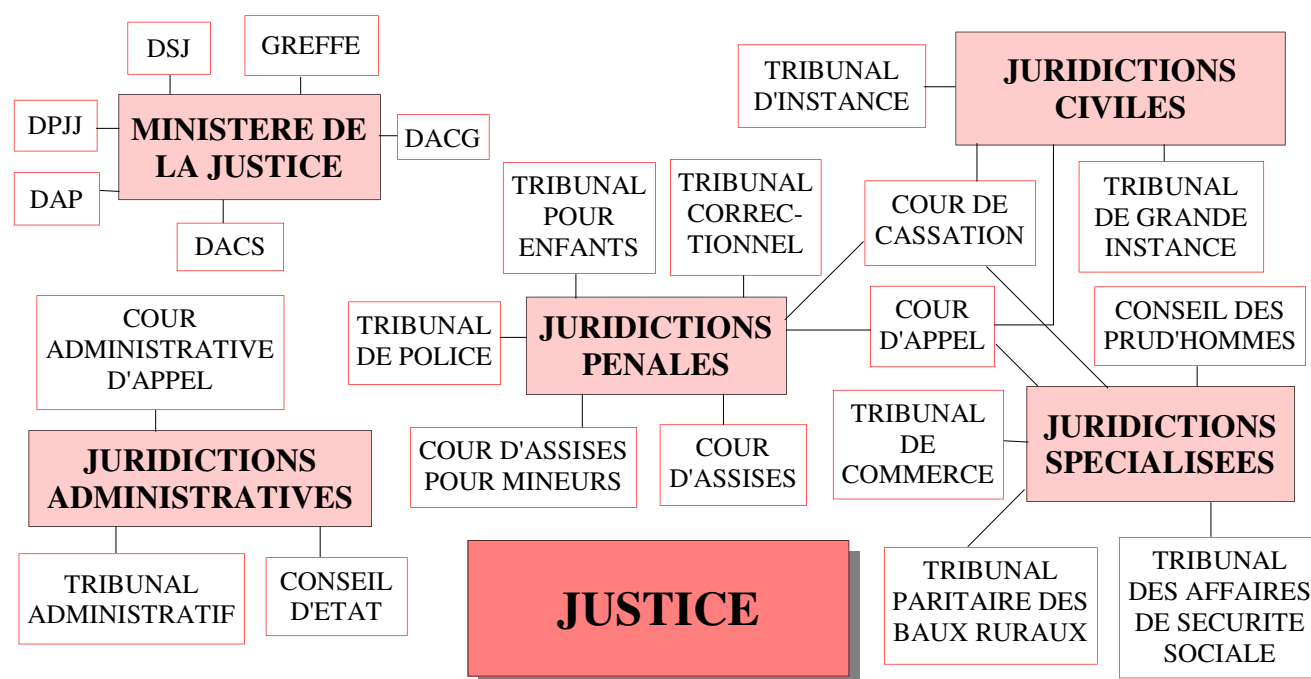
DSJ

GREFFE

DPJJ

MINISTERE DE LA JUSTICE

DACG

DAP

DACS

TRIBUNAL D'INSTANCE

JURIDICTIONS CIVILES

TRIBUNAL POUR ENFANTS

TRIBUNAL CORRECTIONNEL

COUR DE CASSATION

TRIBUNAL DE GRANDE INSTANCE

COUR ADMINISTRATIVE D'APPEL

TRIBUNAL DE POLICE

JURIDICTIONS PENALES

COUR D'APPEL

CONSEIL DES PRUD'HOMMES

JURIDICTIONS ADMINISTRATIVES

COUR D'ASSISES POUR MINEURS

COUR D'ASSISES

TRIBUNAL DE COMMERCE

JURIDICTIONS SPECIALISEES

TRIBUNAL ADMINISTRATIF

CONSEIL D'ETAT

JUSTICE

TRIBUNAL PARITAIRE DES BAUX RURAUX

TRIBUNAL DES AFFAIRES DE SECURITE SOCIALE